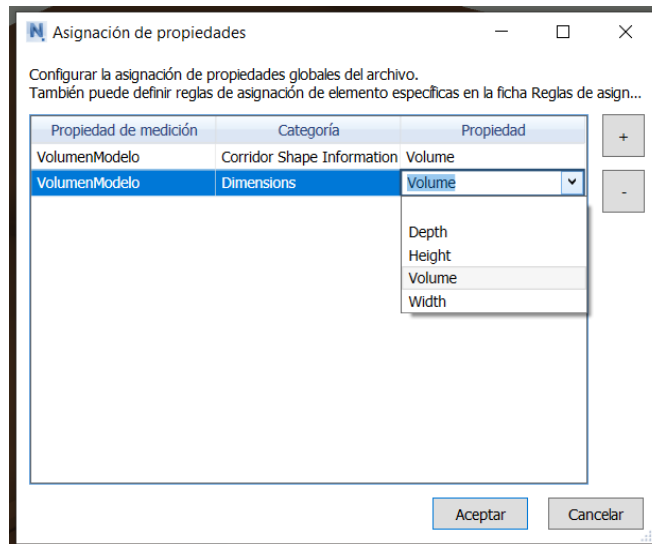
N Asignación de propiedades

Configurar la asignación de propiedades globales del archivo.
También puede definir reglas de asignación de elemento específicas en la ficha Reglas de asign...

| Propiedad de medición | Categoría | Propiedad |
|---|---|---|
| VolumenModelo | Corridor Shape Information | Volume |
| VolumenModelo | Dimensions | Volume |

+
-

Depth
Height
Volume
Width

Aceptar
Cancelar